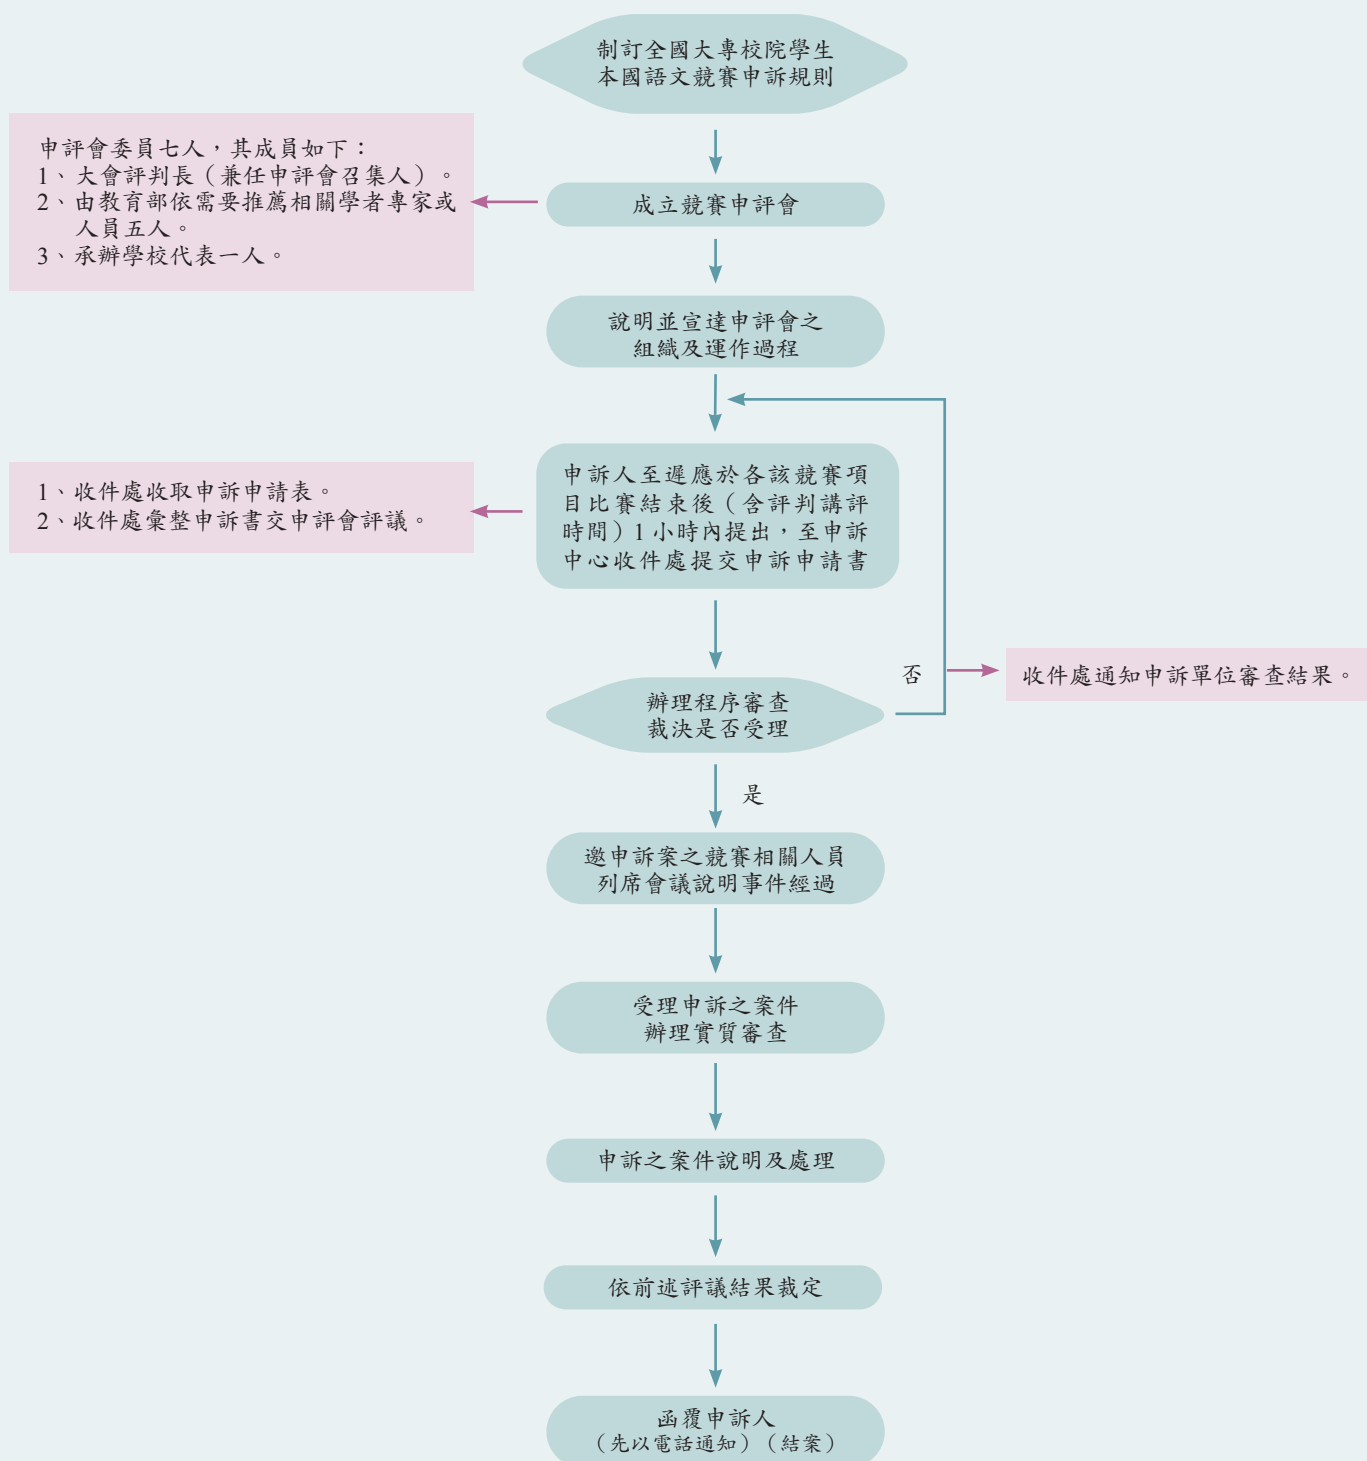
制訂全國大專校院學生本國語文競賽申訴規則

申評會委員七人，其成員如下：
1、大會評判長（兼任申評會召集人）。
2、由教育部依需要推薦相關學者專家或人員五人。
3、承辦學校代表一人。

成立競賽申評會

說明並宣達申評會之組織及運作過程

1、收件處收取申訴申請表。
2、收件處彙整申訴書交申評會評議。

申訴人至遲應於各該競賽項目比賽結束後（含評判講評時間）1小時內提出，至申訴中心收件處提交申訴申請書

否

收件處通知申訴單位審查結果。

辦理程序審查裁決是否受理

是

邀申訴案之競賽相關人員列席會議說明事件經過

受理申訴之案件辦理實質審查

申訴之案件說明及處理

依前述評議結果裁定

函覆申訴人（先以電話通知）（結案）